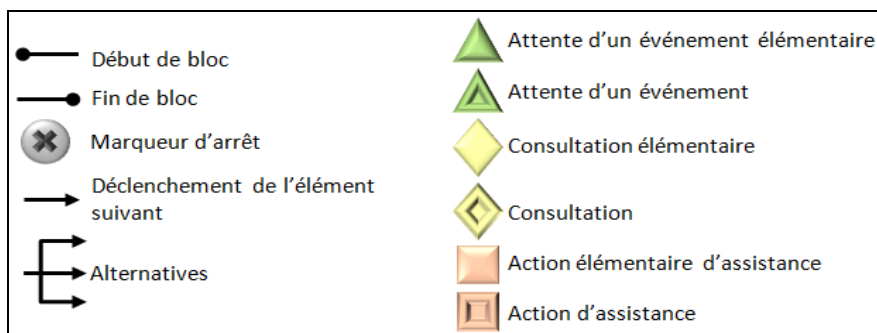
Début de bloc

Fin de bloc

Marqueur d'arrêt

Déclenchement de l'élément suivant

Alternatives

Attente d'un événement élémentaire

Attente d'un événement

Consultation élémentaire

Consultation

Action élémentaire d'assistance

Action d'assistance